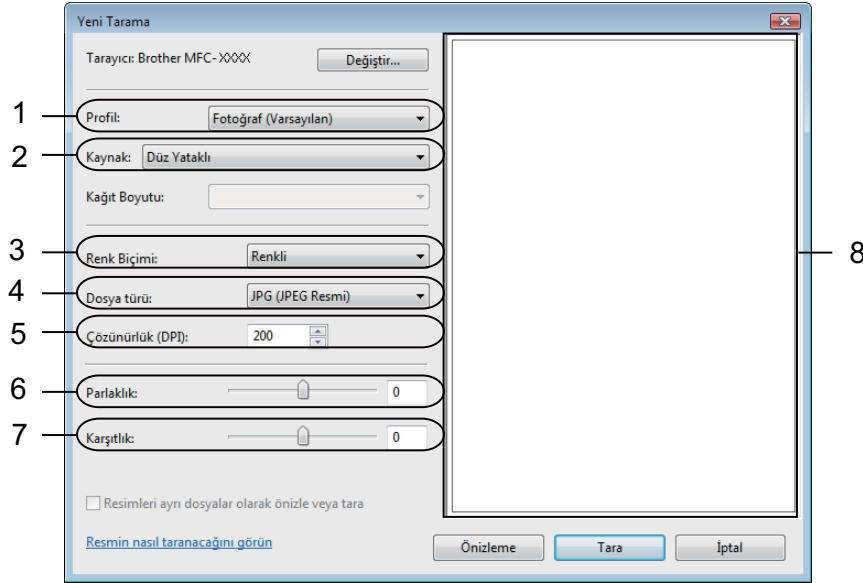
Yeni Tarama

Tarayıcı: Brother MFC-XXXX
Değiştir...

1
Profil:
Fotoğraf (Varsayılan)

2
Kaynak:
Düz Yataklı

Kağıt Boyutu:

3
Renk Biçimi:
Renkli

4
Dosya türü:
JPG (JPEG Resmi)

5
Çözünürlük (DPI):
200

6
Parlaklık:
0

7
Karşıtlık:
0

8

Resimleri ayrı dosyalar olarak önizle veya tara

Resmin nasıl taranacağını görün

Önizleme
Tara
İptal